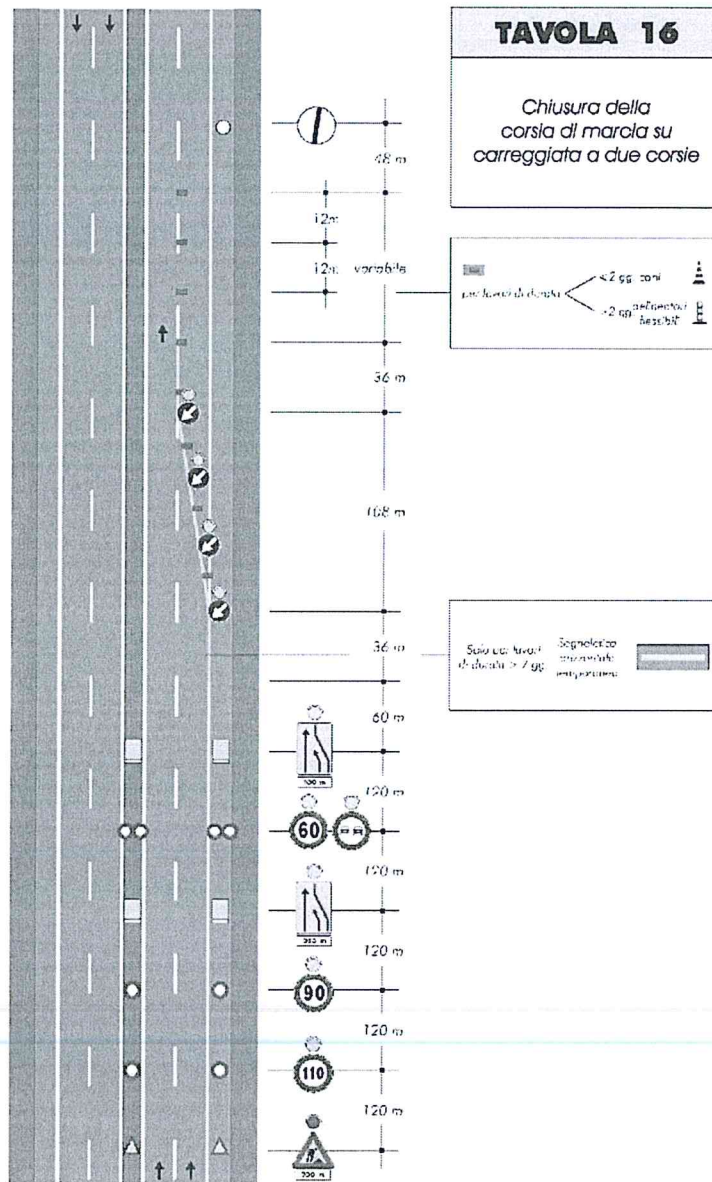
TAVOLA 16

Chiusura della corsia di marcia su carreggiata a due corsie

48 m

12m

12m variabile

per lavori di durata < 2 gg coni
> 2 gg delineatori flessibili

36 m

108 m

36 m

Solo per lavori di durata > 7 gg Segnaletica orizzontale temporanea

60 m

100 m

120 m

60

120 m

310 m

120 m

90

120 m

110

120 m

220 m